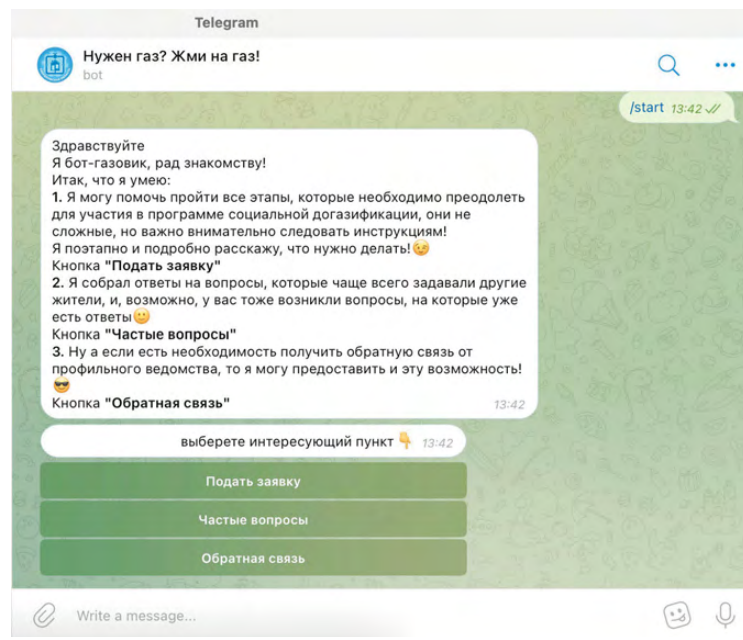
Telegram

Нужен газ? Жми на газ!
bot

/start 13:42

Здравствуйте
Я бот-газовик, рад знакомству!
Итак, что я умею:
**1.** Я могу помочь пройти все этапы, которые необходимо преодолеть для участия в программе социальной догазификации, они не сложные, но важно внимательно следовать инструкциям!
Я поэтапно и подробно расскажу, что нужно делать!😉
Кнопка **"Подать заявку"**
**2.** Я собрал ответы на вопросы, которые чаще всего задавали другие жители, и, возможно, у вас тоже возникли вопросы, на которые уже есть ответы🙂
Кнопка **"Частые вопросы"**
**3.** Ну а если есть необходимость получить обратную связь от профильного ведомства, то я могу предоставить и эту возможность!😎
Кнопка **"Обратная связь"** 13:42

выберете интересующий пункт 👇 13:42

Подать заявку

Частые вопросы

Обратная связь

Write a message...